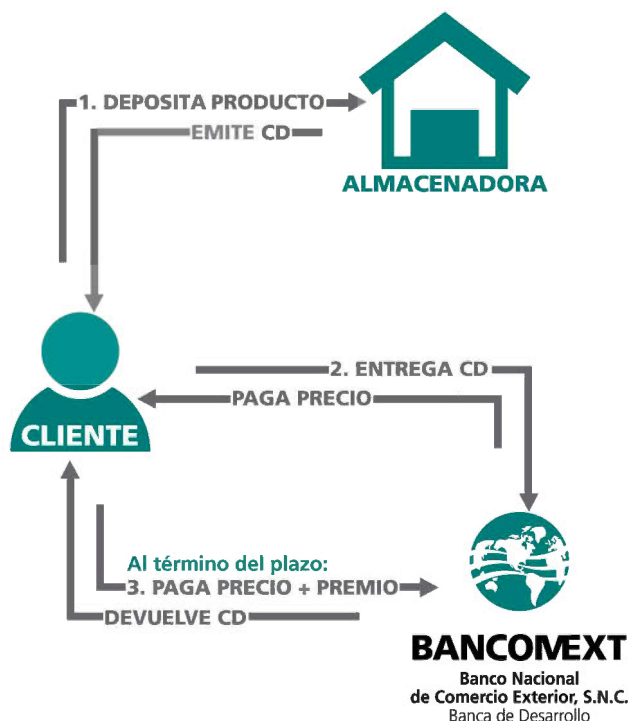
1. DEPOSITA PRODUCTO

EMITE CD

ALMACENADORA

CLIENTE

2. ENTREGA CD

PAGA PRECIO

Al término del plazo:

3. PAGA PRECIO + PREMIO

DEVUELVE CD

BANCOMEXT

Banco Nacional de Comercio Exterior, S.N.C.

Banca de Desarrollo